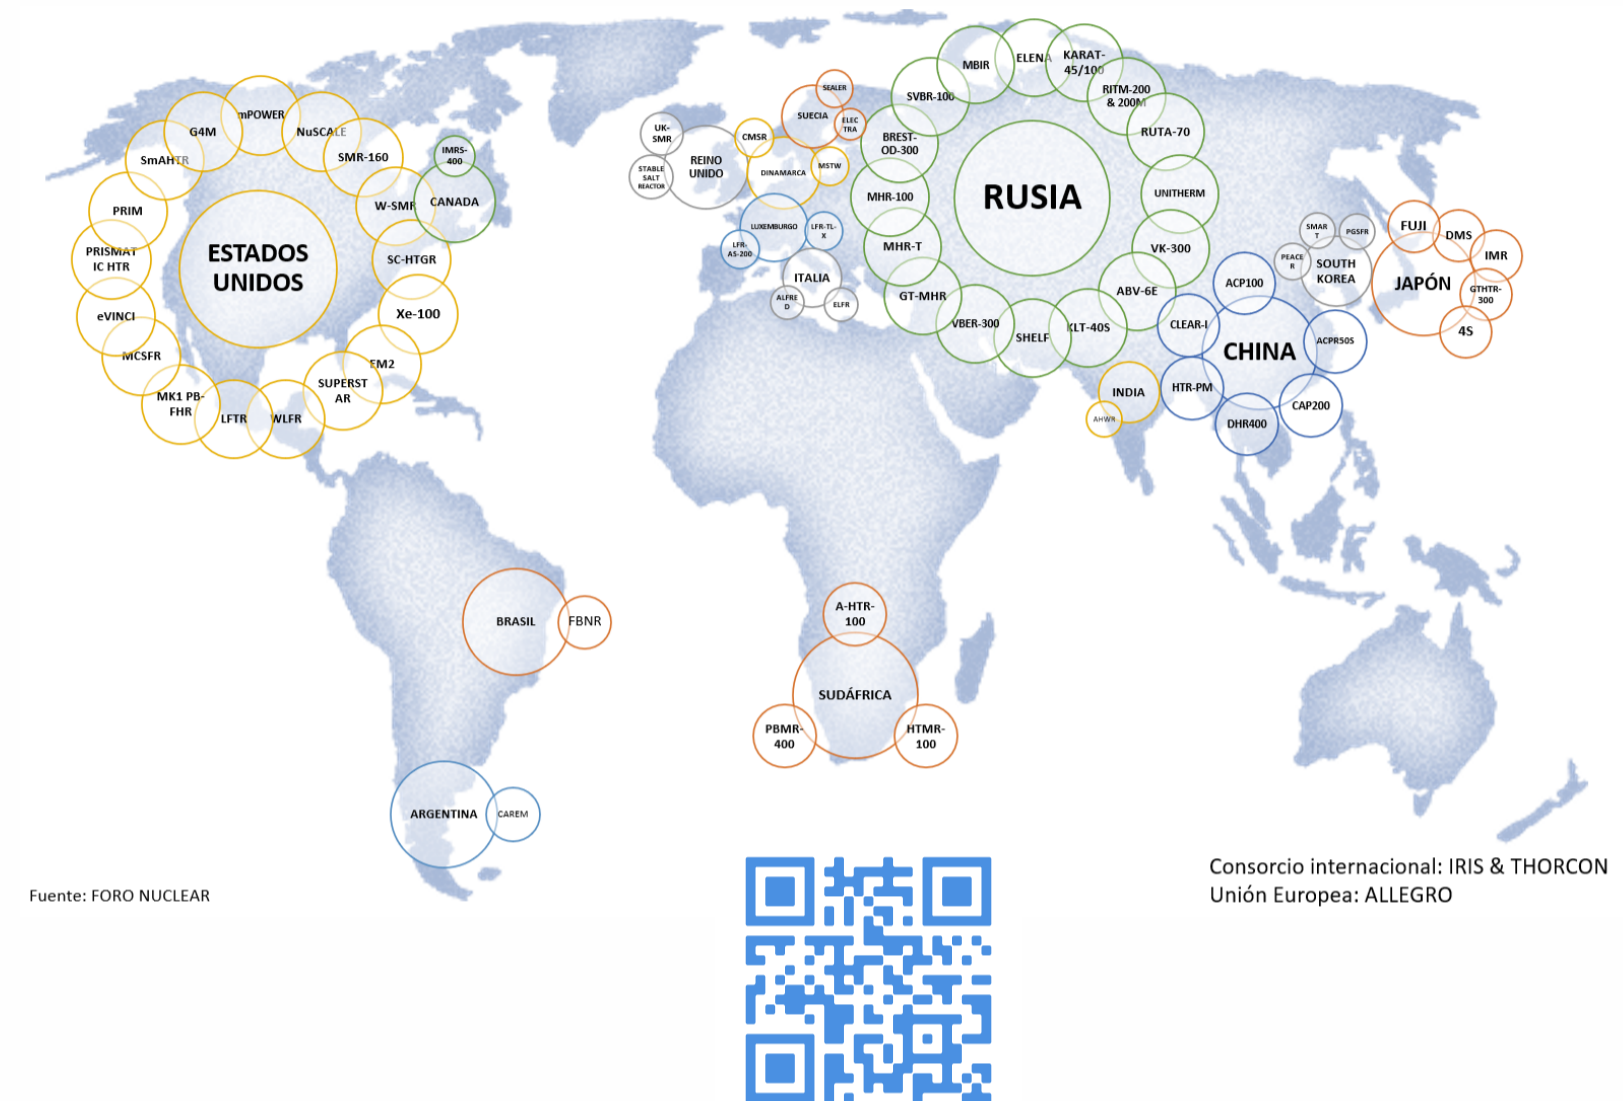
mPOWER
G4M
NuSCALE
SmAHTR
SMR-160
IMRS-400
PRIM
W-SMR
CANADA
ESTADOS UNIDOS
PRISMATIC HTR
SC-HTGR
Xe-100
eVINCI
MCSFR
EM2
SUPERSTAR
MK1 PB-FHR
LFTR
WLFR

UK-SMR
STABLE SALT REACTOR
REINO UNIDO
CMSR
SEALER
SUECIA
ELECTRA
DINAMARCA
MSTW
LUXEMBURGO
LFR-TL-X
LFR-AS-200
ITALIA
ALFRED
ELFR

MBIR
ELENA
KARAT-45/100
SVBR-100
RITM-200 & 200M
BREST-OD-300
RUTA-70
RUSIA
MHR-100
UNITHERM
MHR-T
VK-300
ABV-6E
GT-MHR
VBER-300
SHELF
KLT-40S

SMART
PGSFR
PEACER
SOUTH KOREA
FUJI
DMS
IMR
JAPÓN
GTHTR-300
4S
ACP100
CLEAR-I
CHINA
ACPR50S
HTR-PM
CAP200
DHR400
INDIA
AHWR

BRASIL
FBNR
A-HTR-100
SUDÁFRICA
PBMR-400
HTMR-100
ARGENTINA
CAREM

Fuente: FORO NUCLEAR

Consorcio internacional: IRIS & THORCON
Unión Europea: ALLEGRO